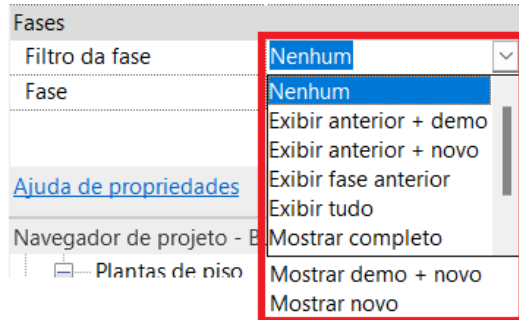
Fases

Filtro da fase | Nenhum

Fase

Nenhum
Exibir anterior + demo
Exibir anterior + novo
Exibir fase anterior
Exibir tudo
Mostrar completo
Mostrar demo + novo
Mostrar novo

Ajuda de propriedades

Navegador de projeto - B

Plantas de piso